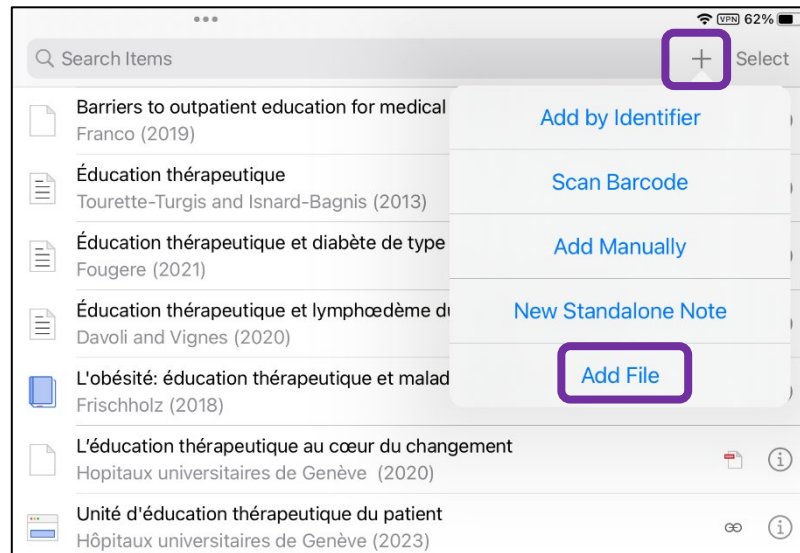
VPN 62%

Search Items + Select

Barriers to outpatient education for medical
Franco (2019)

Éducation thérapeutique
Tourette-Turgis and Isnard-Bagnis (2013)

Éducation thérapeutique et diabète de type
Fougere (2021)

Éducation thérapeutique et lymphœdème d
Davoli and Vignes (2020)

L'obésité: éducation thérapeutique et malad
Frischholz (2018)

L'éducation thérapeutique au cœur du changement
Hopitaux universitaires de Genève (2020)

Unité d'éducation thérapeutique du patient
Hôpitaux universitaires de Genève (2023)

Add by Identifier
Scan Barcode
Add Manually
New Standalone Note
Add File